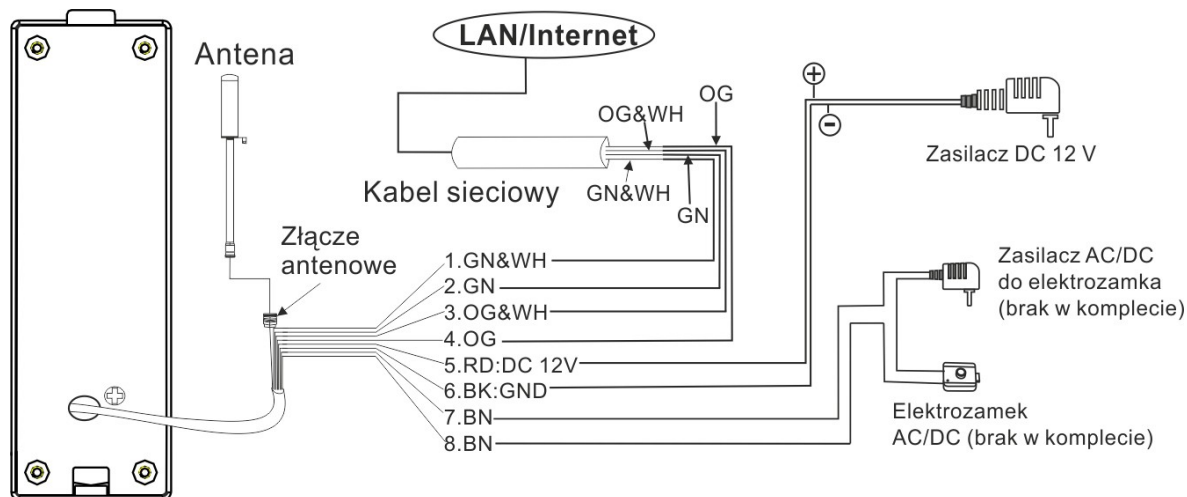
LAN/Internet

Antena

OG&WH

OG

Kabel sieciowy

GN&WH

GN

Złącze antenowe

1.GN&WH
2.GN
3.OG&WH
4.OG
5.RD:DC 12V
6.BK:GND
7.BN
8.BN

⊕
⊖

Zasilacz DC 12 V

Zasilacz AC/DC do elektrozamka (brak w komplecie)

Elektrozamek AC/DC (brak w komplecie)